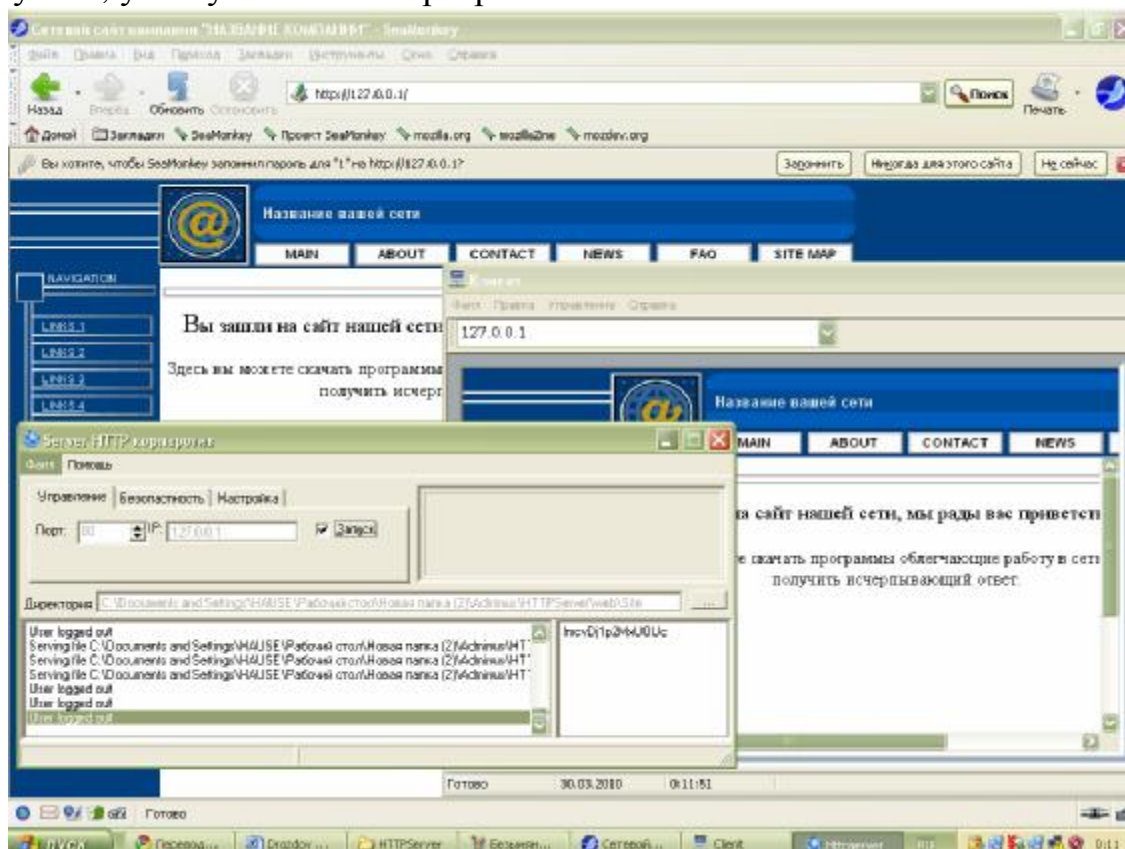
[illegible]

Сетевой сайт компании "НАЗВАНИЕ КОМПАНИИ" - SeaMonkey

Файл Правка Вид Переход Закладки Инструменты Окно Справка

Назад Вперёд Обновить Остановить http://127.0.0.1/ Поиск Печать

Домой Закладки SeaMonkey Проект SeaMonkey mozilla.org mozillaZine mozdev.org

Вы хотите, чтобы SeaMonkey запомнил пароль для "1" на http://127.0.0.1? Запомнить Никогда для этого сайта Не сейчас

Название вашей сети

MAIN ABOUT CONTACT NEWS FAQ SITE MAP

NAVIGATION

LINKS 1
LINKS 2
LINKS 3
LINKS 4

Вы зашли на сайт нашей сети

Здесь вы можете скачать программы
получить исчерп

Клиент

Файл Правка Управление Справка

127.0.0.1

Название вашей сети

MAIN ABOUT CONTACT NEWS

а сайт нашей сети, мы рады вас приветст

е скачать программы облегчающие работу в сет
получить исчерпывающий ответ.

Готово 30.03.2010 0:11:51

Server HTTP корпорации

Файл Помощь

Управление Безопасность Настройка

Порт: 80 IP: 127.0.0.1 Запуск

Директория C:\Documents and Settings\HAUSE\Рабочий стол\Новая папка (2)\Adminus\HTTPServer\web\Site ...

User logged out
Serving file C:\Documents and Settings\HAUSE\Рабочий стол\Новая папка (2)\Adminus\HT
Serving file C:\Documents and Settings\HAUSE\Рабочий стол\Новая папка (2)\Adminus\HT
Serving file C:\Documents and Settings\HAUSE\Рабочий стол\Новая папка (2)\Adminus\HT
User logged out
User logged out
User logged out

hncvD|1p2HMJ0Uc

Готово

пуск Пересыла... Drozdov ... HTTPServer Безымян... Сетевой... Client HttpServer 0:11